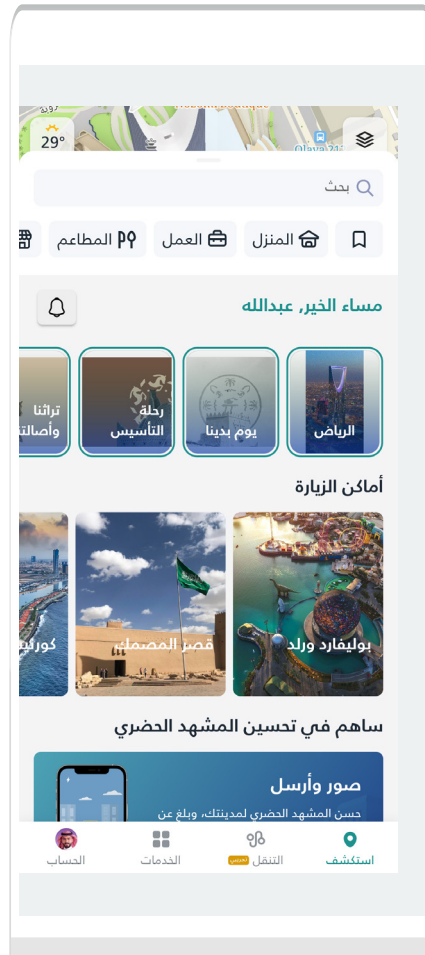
29°

Olaya

بحث

المنزل العمل المطاعم

مساء الخير, عبدالله

الرياض

يوم بدينا

رحلة التأسيس

تراثنا وأصالتنا

أماكن الزيارة

بوليفارد ورلد

قصر المصمك

كورنيش

ساهم في تحسين المشهد الحضري

صور وأرسل

حسن المشهد الحضري لمدينتك، وبلغ عن

استكشف التنقل تجريبي الخدمات الحساب